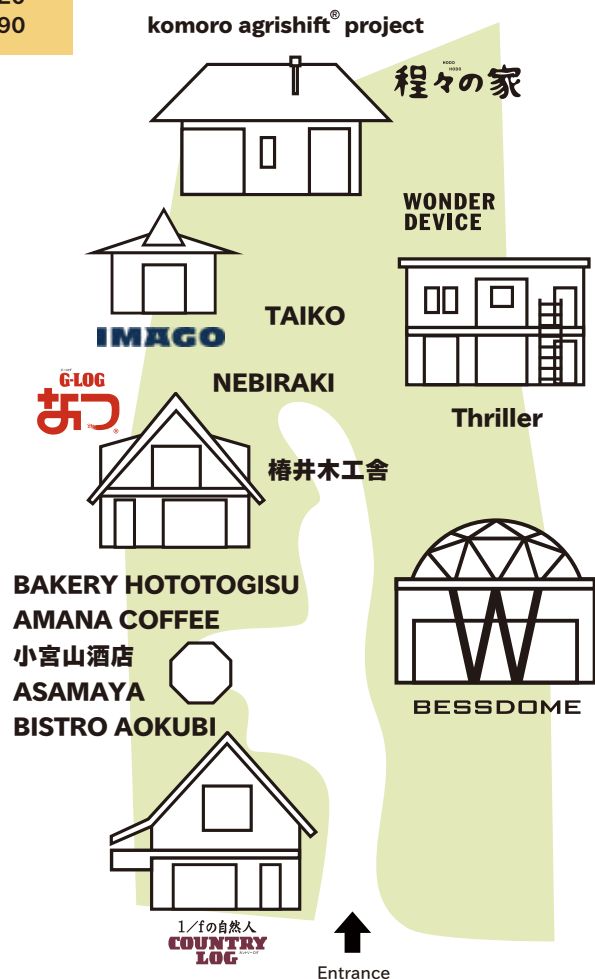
20
90

komoro agrishift® project

HODO HODO
程々の家

WONDER DEVICE

IMAGO

TAIKO

NEBIRAKI

G-LOG
あつ

Thriller

椿井木工舎

BAKERY HOTOTOGISU
AMANA COFFEE
小宮山酒店
ASAMAYA
BISTRO AOKUBI

BESSDOME

1/fの自然人
COUNTRY LOG

Entrance